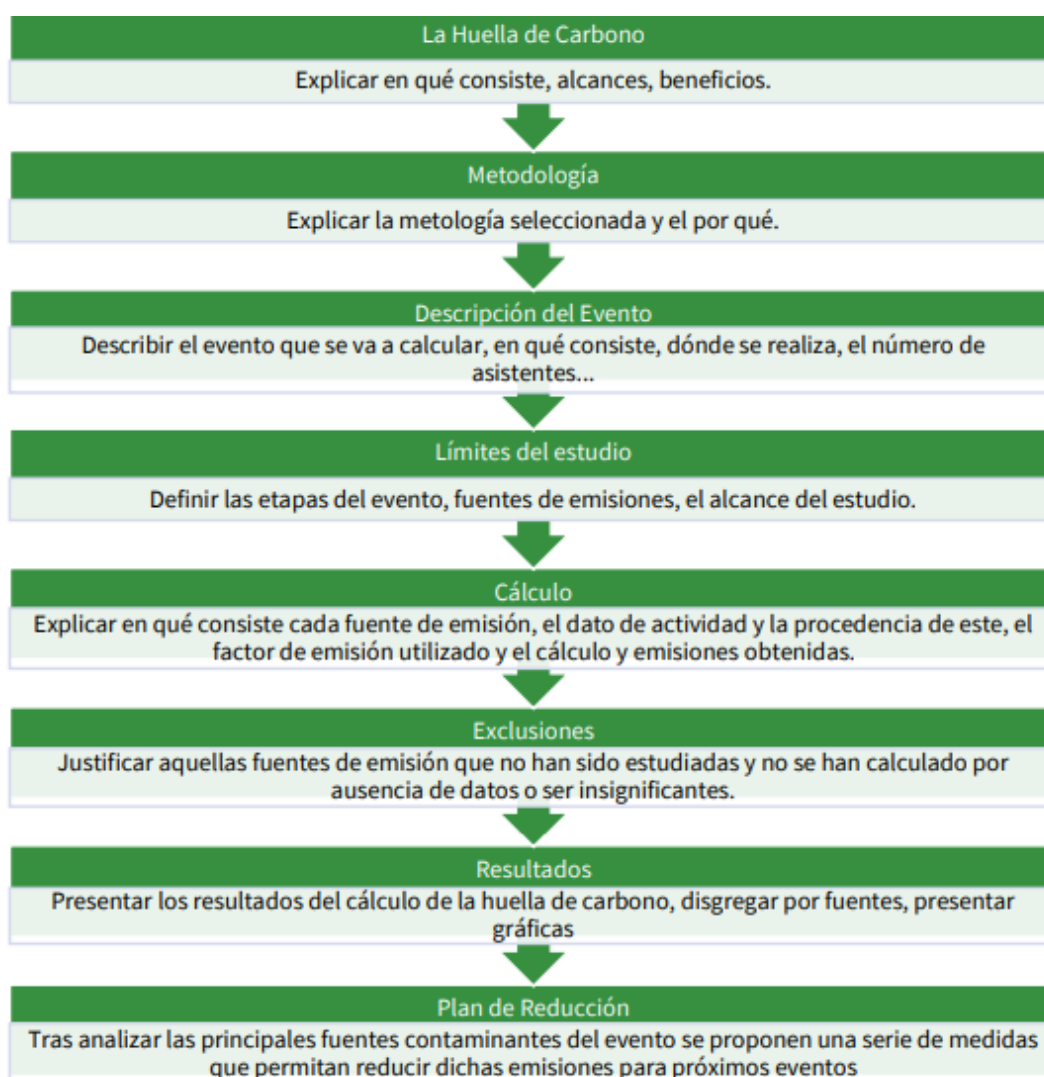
La Huella de Carbono

Explicar en qué consiste, alcances, beneficios.

Metodología

Explicar la metología seleccionada y el por qué.

Descripción del Evento

Describir el evento que se va a calcular, en qué consiste, dónde se realiza, el número de asistentes...

Límites del estudio

Definir las etapas del evento, fuentes de emisiones, el alcance del estudio.

Cálculo

Explicar en qué consiste cada fuente de emisión, el dato de actividad y la procedencia de este, el factor de emisión utilizado y el cálculo y emisiones obtenidas.

Exclusiones

Justificar aquellas fuentes de emisión que no han sido estudiadas y no se han calculado por ausencia de datos o ser insignificantes.

Resultados

Presentar los resultados del cálculo de la huella de carbono, disgregar por fuentes, presentar gráficas

Plan de Reducción

Tras analizar las principales fuentes contaminantes del evento se proponen una serie de medidas que permitan reducir dichas emisiones para próximos eventos